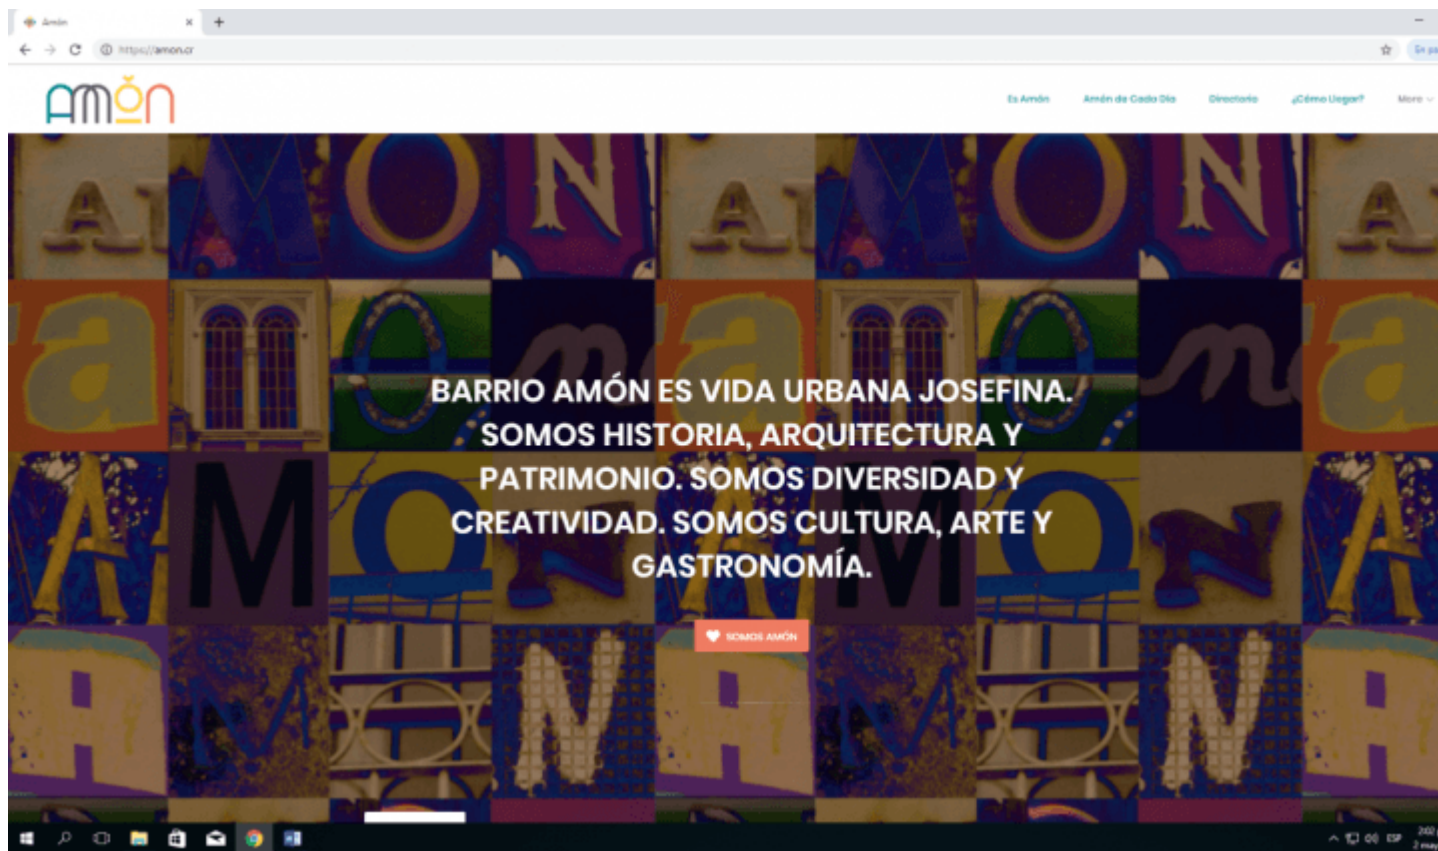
Amón
https://amon.cr

AMŎN

Es Amón
Amón de Cada Día
Directorio
¿Cómo Llegar?
More

BARRIO AMÓN ES VIDA URBANA JOSEFINA. SOMOS HISTORIA, ARQUITECTURA Y PATRIMONIO. SOMOS DIVERSIDAD Y CREATIVIDAD. SOMOS CULTURA, ARTE Y GASTRONOMÍA.

SOMOS AMÓN

ESP